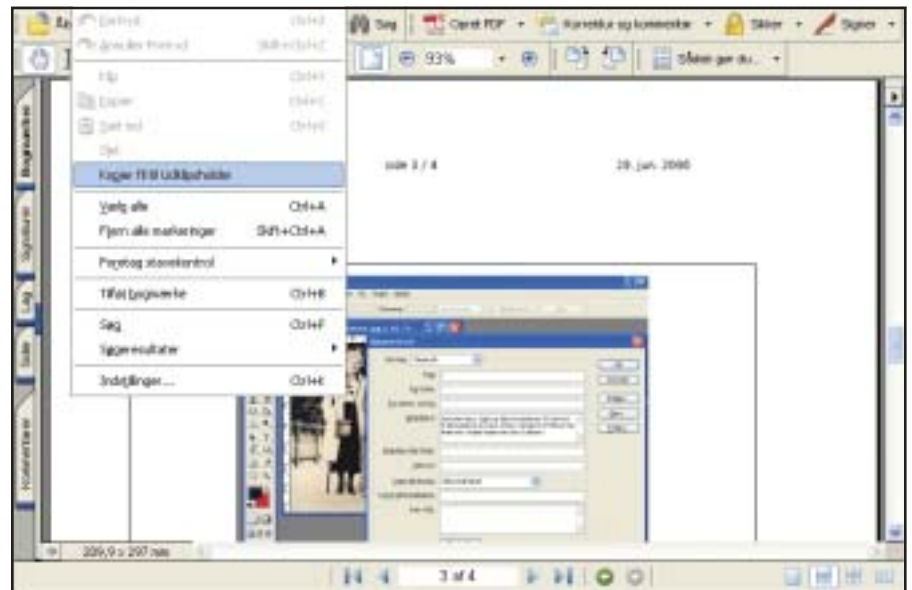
Fortryd Ctrl+Z
Annuller fortryd Skift+Ctrl+Z
Klip Ctrl+X
Kopier Ctrl+C
Sæt ind Ctrl+V
Slet
Kopier fil til udklipsholder
Vælg alle Ctrl+A
Fjern alle markeringer Skift+Ctrl+A
Foretag stavekontrol
Tilføj bogmærke Ctrl+B
Søg Ctrl+F
Søgeresultater
Indstillinger... Ctrl+K

Søg
Opret PDF
Korrektur og kommentar
Sikker
Signer
93%
Sådan gør du...

Bogmærker
Signaturer
Lag
Sider
Kommentarer

side 3 / 4
20. jan. 2006

209,9 x 297 mm
3 af 4